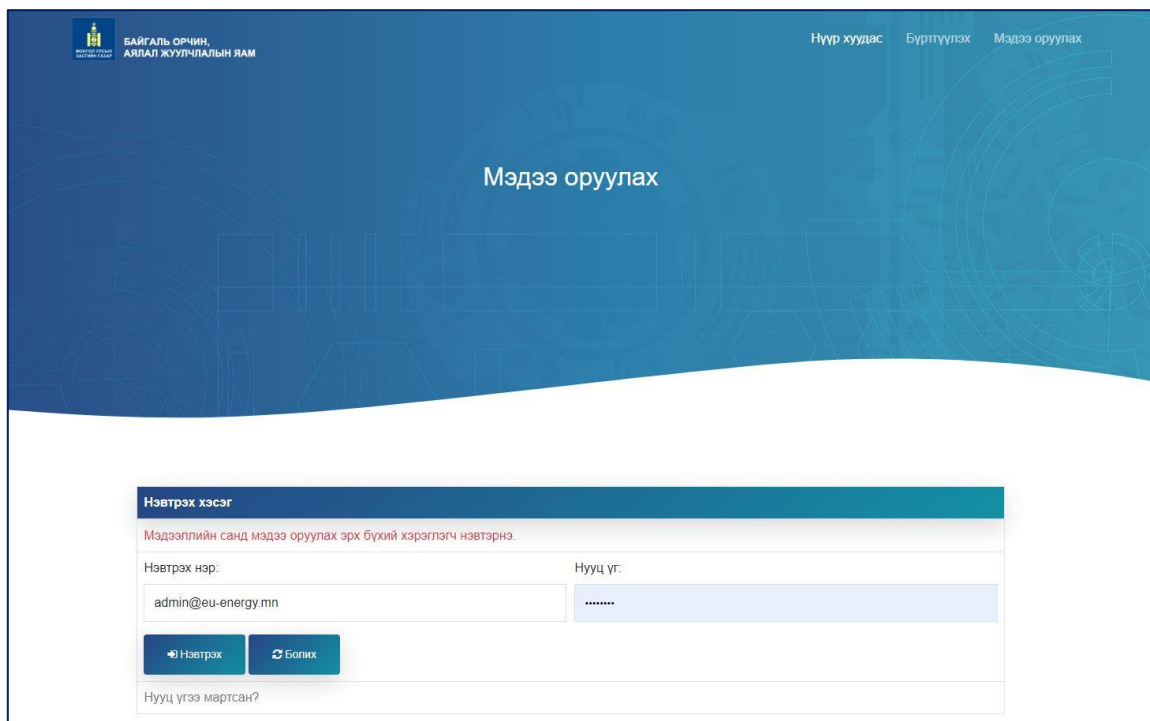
МОНГОЛ УЛСЫН ЗАСГИЙН ГАЗАР
БАЙГАЛЬ ОРЧИН, АЯЛАЛ ЖУУЛЧЛАЛЫН ЯАМ

Нүүр хуудас Бүртгүүлэх Мэдээ оруулах

Мэдээ оруулах

Нэвтрэх хэсэг

Мэдээллийн санд мэдээ оруулах эрх бүхий хэрэглэгч нэвтэрнэ.

Нэвтрэх нэр:

admin@eu-energy.mn

Нууц үг:

••••••••

Нэвтрэх

Болих

Нууц үгээ мартсан?